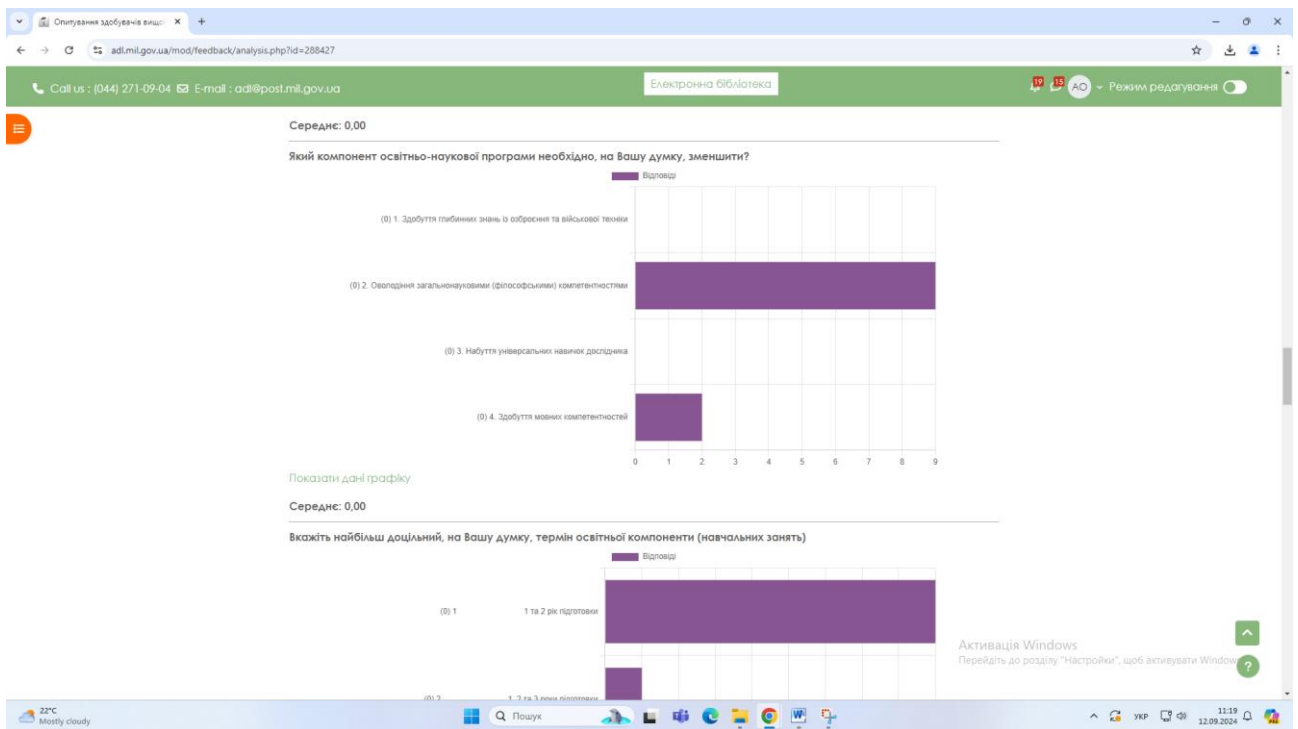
Опитування здобувачів вищої ×  +

adl.mil.gov.ua/mod/feedback/analysis.php?id=288427

Call us : (044) 271-09-04  E-mail : adl@post.mil.gov.ua

Електронна бібліотека

19  15  АО  Режим редагування

Середнє: 0,00

Який компонент освітньо-наукової програми необхідно, на Вашу думку, зменшити?

Відповіді

(0) 1. Здобуття глибинних знань із озброєння та військової техніки

(0) 2. Оволодіння загальнонауковими (філософськими) компетентностями

(0) 3. Набуття універсальних навичок дослідника

(0) 4. Здобуття мовних компетентностей

0 1 2 3 4 5 6 7 8 9

Показати дані графіку

Середнє: 0,00

Вкажіть найбільш доцільний, на Вашу думку, термін освітньої компоненти (навчальних занять)

Відповіді

(0) 1  1 та 2 рік підготовки

(0) 2  1, 2 та 3 роки підготовки

Активація Windows
Перейдіть до розділу "Настройки", щоб активувати Windows.

22°C
Mostly cloudy

Пошук

УКР  11:19  12.09.2024